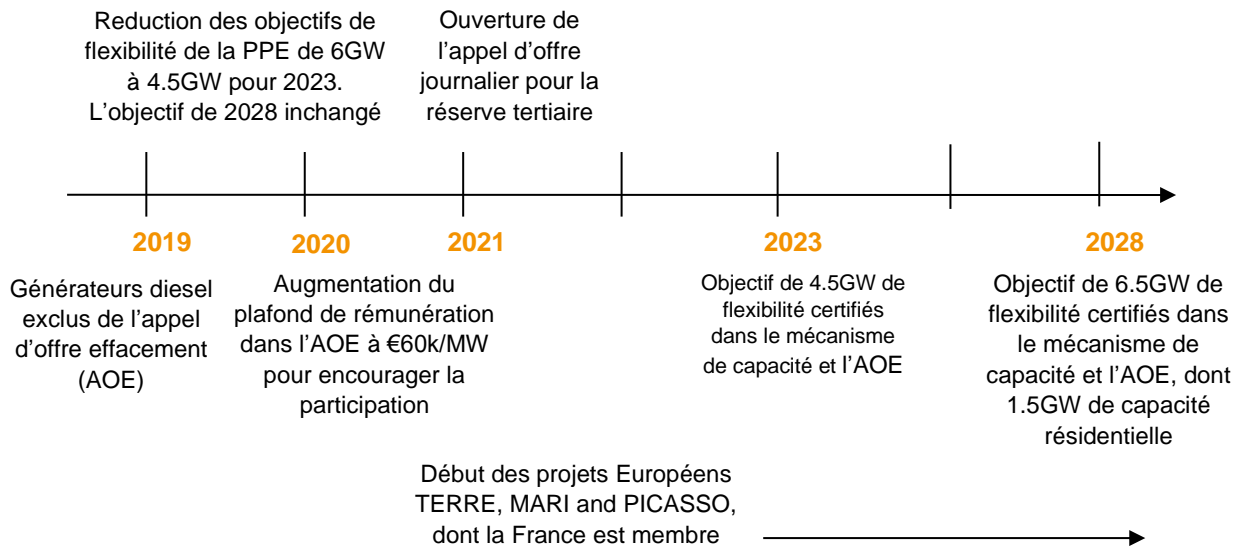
Reduction des objectifs de flexibilité de la PPE de 6GW à 4.5GW pour 2023. L'objectif de 2028 inchangé

Ouverture de l'appel d'offre journalier pour la réserve tertiaire

2019

2020

2021

2023

2028

Générateurs diesel exclus de l'appel d'offre effacement (AOE)

Augmentation du plafond de rémunération dans l'AOE à €60k/MW pour encourager la participation

Objectif de 4.5GW de flexibilité certifiés dans le mécanisme de capacité et l'AOE

Objectif de 6.5GW de flexibilité certifiés dans le mécanisme de capacité et l'AOE, dont 1.5GW de capacité résidentielle

Début des projets Européens TERRE, MARI and PICASSO, dont la France est membre